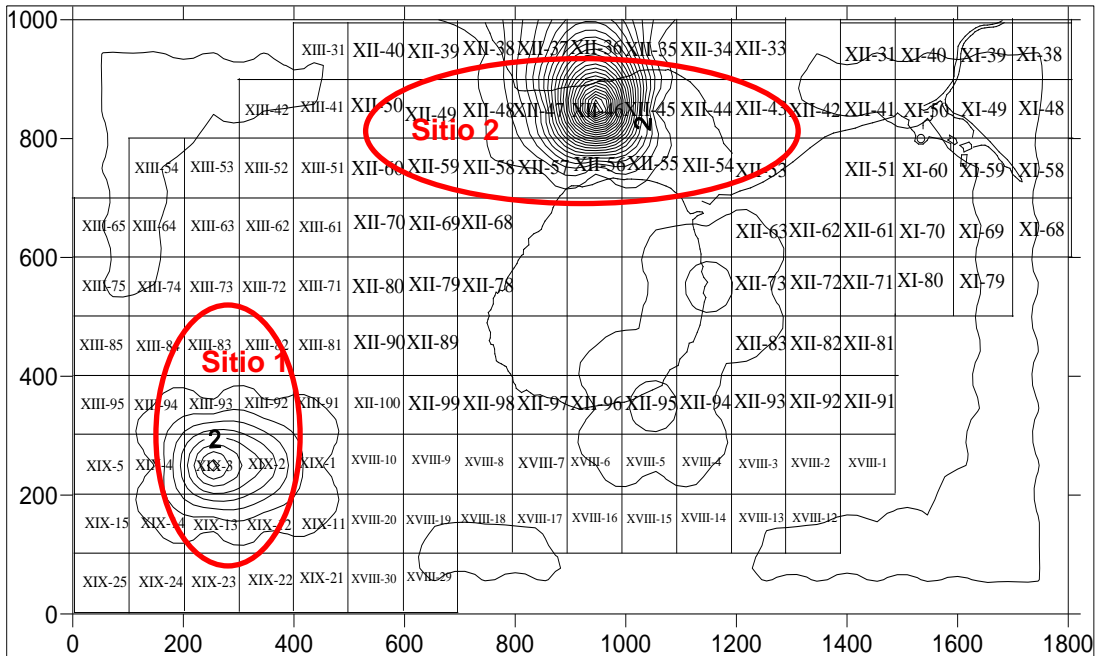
1000
800
600
400
200
0
0 200 400 600 800 1000 1200 1400 1600 1800

XIII-31 XII-40 XII-39 XII-38 XII-37 XII-36 XII-35 XII-34 XII-33 XII-31 XI-40 XI-39 XI-38
XIII-42 XIII-41 XII-50 XII-49 XII-48 XII-47 XII-46 XII-45 XII-44 XII-43 XII-42 XII-41 XI-50 XI-49 XI-48
Sitio 2
2
XIII-54 XIII-53 XIII-52 XIII-51 XII-60 XII-59 XII-58 XII-57 XII-56 XII-55 XII-54 XII-53 XII-51 XI-60 XI-59 XI-58
XIII-65 XIII-64 XIII-63 XIII-62 XIII-61 XII-70 XII-69 XII-68 XII-63 XII-62 XII-61 XI-70 XI-69 XI-68
XIII-75 XIII-74 XIII-73 XIII-72 XIII-71 XII-80 XII-79 XII-78 XII-73 XII-72 XII-71 XI-80 XI-79
XIII-85 XIII-84 XIII-83 XIII-82 XIII-81 XII-90 XII-89 XII-83 XII-82 XII-81
Sitio 1
XIII-95 XIII-94 XIII-93 XIII-92 XIII-91 XII-100 XII-99 XII-98 XII-97 XII-96 XII-95 XII-94 XII-93 XII-92 XII-91
2
XIX-5 XIX-4 XIX-3 XIX-2 XIX-1 XVIII-10 XVIII-9 XVIII-8 XVIII-7 XVIII-6 XVIII-5 XVIII-4 XVIII-3 XVIII-2 XVIII-1
XIX-15 XIX-14 XIX-13 XIX-12 XIX-11 XVIII-20 XVIII-19 XVIII-18 XVIII-17 XVIII-16 XVIII-15 XVIII-14 XVIII-13 XVIII-12
XIX-25 XIX-24 XIX-23 XIX-22 XIX-21 XVIII-30 XVIII-29